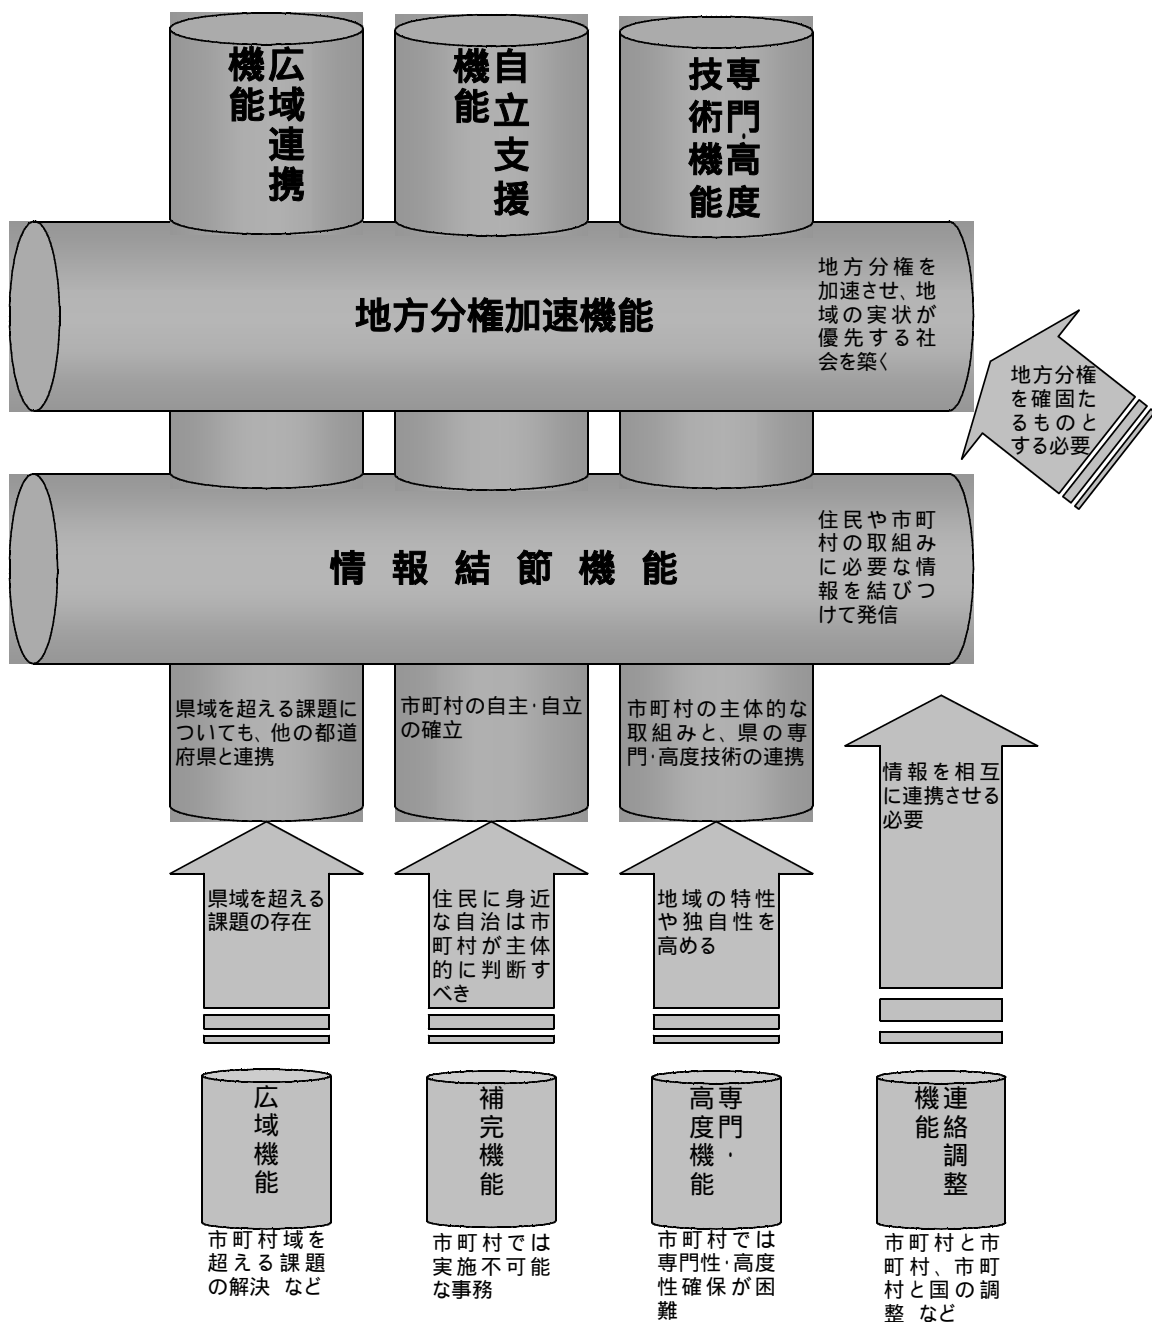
広域連携機能

自立支援機能

専門·高度技術機能

地方分権加速機能

地方分権を加速させ、地域の実状が優先する社会を築く

地方分権を確固たるものとする必要

情報結節機能

住民や市町村の取組みに必要な情報を結びつけて発信

県域を超える課題についても、他の都道府県と連携

市町村の自主·自立の確立

市町村の主体的な取組みと、県の専門·高度技術の連携

情報を相互に連携させる必要

県域を超える課題の存在

住民に身近な自治は市町村が主体的に判断すべき

地域の特性や独自性を高める

広域機能

市町村域を超える課題の解決 など

補完機能

市町村では実施不可能な事務

専門·高度機能

市町村では専門性·高度性確保が困難

連絡調整機能

市町村と市町村、市町村と国の調整 など